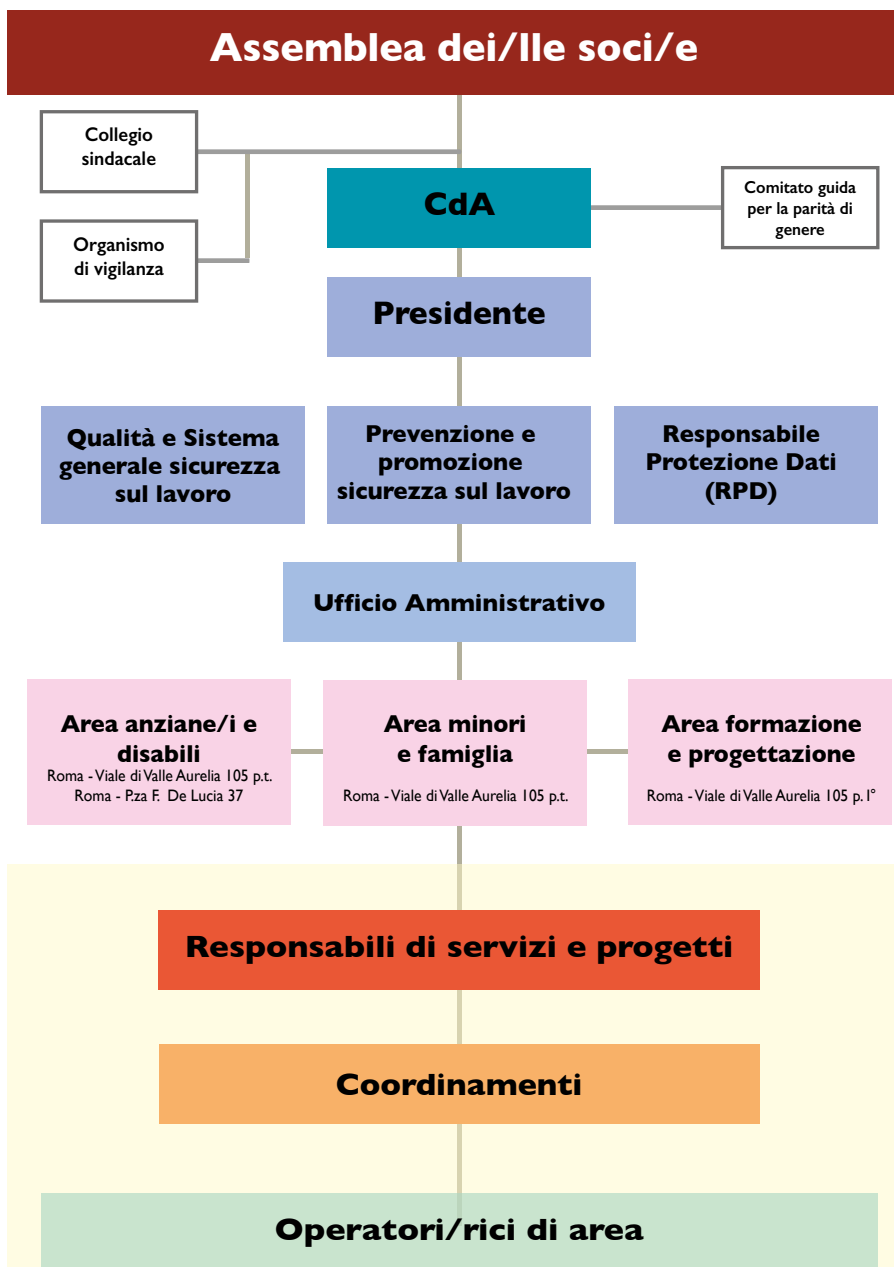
Assemblea dei/lle soci/e

Collegio sindacale

Organismo di vigilanza

CdA

Comitato guida per la parità di genere

Presidente

Qualità e Sistema generale sicurezza sul lavoro

Prevenzione e promozione sicurezza sul lavoro

Responsabile Protezione Dati (RPD)

Ufficio Amministrativo

Area anziane/i e disabili
Roma - Viale di Valle Aurelia 105 p.t.
Roma - P.za F. De Lucia 37

Area minori e famiglia
Roma - Viale di Valle Aurelia 105 p.t.

Area formazione e progettazione
Roma - Viale di Valle Aurelia 105 p. I°

Responsabili di servizi e progetti

Coordinamenti

Operatori/rici di area